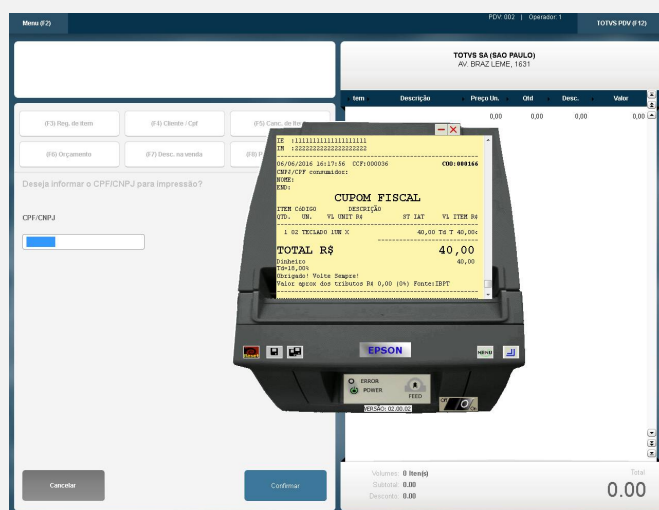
Menu (F2)

PDV: 002 | Operador: 1

TOTVS PDV (F12)

TOTVS SA (SAO PAULO)
AV. BRAZ LEME, 1631

| Item | Descrição | Preço Un. | Qtd | Desc. | Valor |
|---|---|---|---|---|---|
| | | 0,00 | 0,00 | 0,00 | 0,00 |

(F3) Reg. de Item

(F4) Cliente / Cpf

(F5) Canc. de Ite

(F6) Orçamento

(F7) Desc. na venda

(F8) P

Deseja informar o CPF/CNPJ para impressão?

CPF/CNPJ

IE :111111111111111111
IM :2222222222222222222

06/06/2016 16:17:56 CCF:000036 COO:000166
CNPJ/CPF consumidor:
NOME:
END:

CUPOM FISCAL
ITEM CÓDIGO DESCRIÇÃO
QTD. UN. VL UNIT R$ ST IAT VL ITEM R$

1 02 TECLADO 1UN X 40,00 Td T 40,00

TOTAL R$ 40,00
Dinheiro 40,00
Td=18,00%
Obrigado! Volte Sempre!
Valor aprox dos tributos R$ 0,00 (0%) Fonte:IBPT

EPSON

MENU

ERROR
POWER

FEED

VERSÃO: 02.00.02

Cancelar

Confirmar

Volumes: 0 Item(s)
Subtotal: 0.00
Desconto: 0.00

Total
0.00